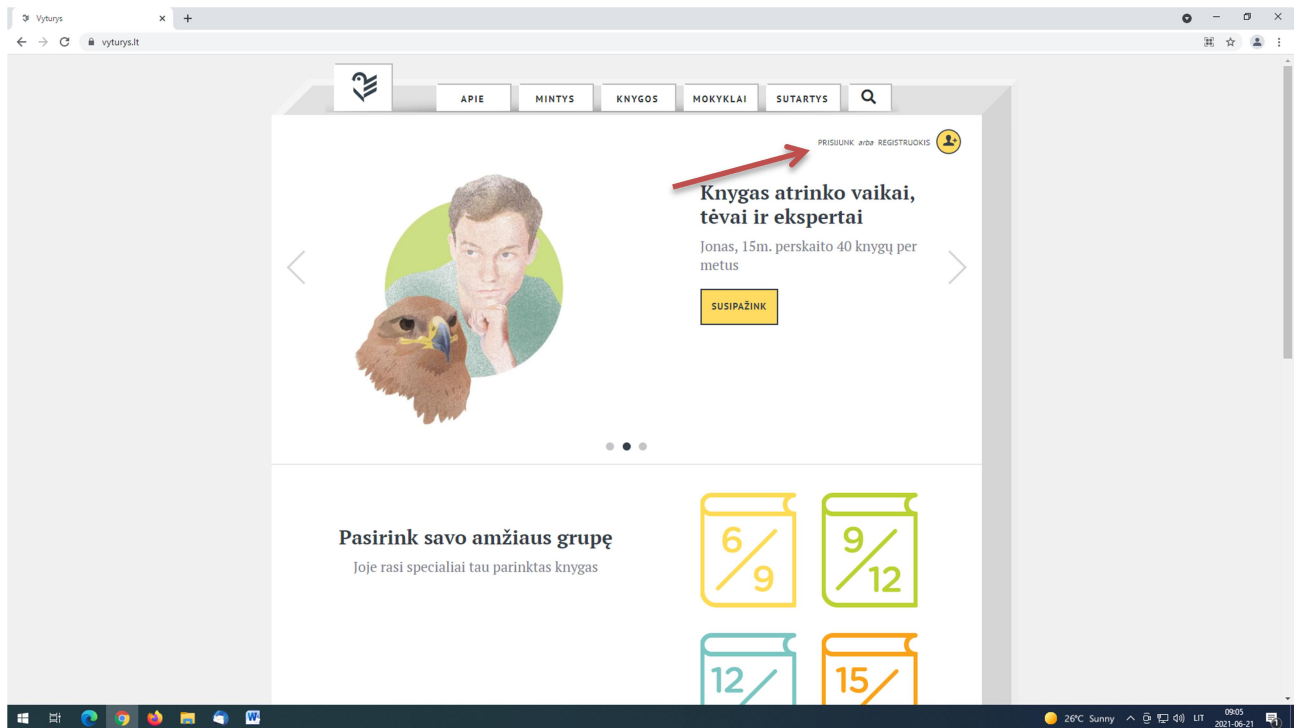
Vyturys
vyturys.lt

APIE
MINTYS
KNYGOS
MOKYKLAI
SUTARTYS

PRISIJUNK arba REGISTRUOKIS

Knygas atrinko vaikai, tėvai ir ekspertai

Jonas, 15m. perskaito 40 knygų per metus

SUSIPAŽINK

Pasirink savo amžiaus grupę

Joje rasi specialiai tau parinktas knygas

6/9
9/12
12/
15/

26°C Sunny
LIT
09:05
2021-06-21